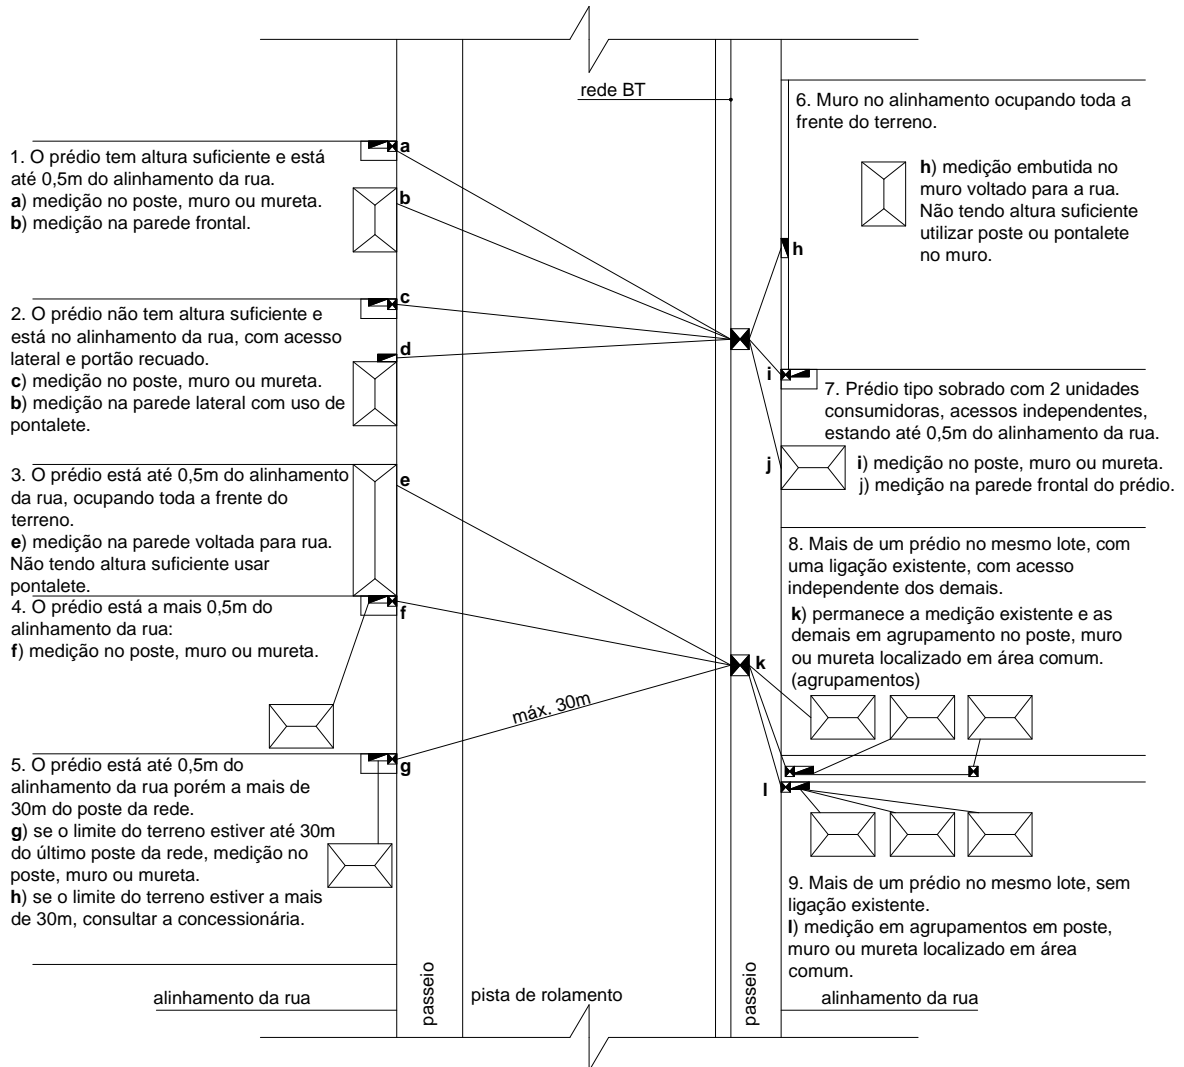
1. O prédio tem altura suficiente e está até 0,5m do alinhamento da rua.
a) medição no poste, muro ou mureta.
b) medição na parede frontal.

a
b

rede BT

6. Muro no alinhamento ocupando toda a frente do terreno.

h) medição embutida no muro voltado para a rua. Não tendo altura suficiente utilizar poste ou pontalete no muro.

h

2. O prédio não tem altura suficiente e está no alinhamento da rua, com acesso lateral e portão recuado.
c) medição no poste, muro ou mureta.
b) medição na parede lateral com uso de pontalete.

c
d

i

7. Prédio tipo sobrado com 2 unidades consumidoras, acessos independentes, estando até 0,5m do alinhamento da rua.

j

i) medição no poste, muro ou mureta.
j) medição na parede frontal do prédio.

3. O prédio está até 0,5m do alinhamento da rua, ocupando toda a frente do terreno.
e) medição na parede voltada para rua. Não tendo altura suficiente usar pontalete.

e

8. Mais de um prédio no mesmo lote, com uma ligação existente, com acesso independente dos demais.
k) permanece a medição existente e as demais em agrupamento no poste, muro ou mureta localizado em área comum. (agrupamentos)

4. O prédio está a mais 0,5m do alinhamento da rua:
f) medição no poste, muro ou mureta.

f

k

máx. 30m

5. O prédio está até 0,5m do alinhamento da rua porém a mais de 30m do poste da rede.
g) se o limite do terreno estiver até 30m do último poste da rede, medição no poste, muro ou mureta.
h) se o limite do terreno estiver a mais de 30m, consultar a concessionária.

g

l

9. Mais de um prédio no mesmo lote, sem ligação existente.
l) medição em agrupamentos em poste, muro ou mureta localizado em área comum.

alinhamento da rua
passeio
pista de rolamento
passeio
alinhamento da rua